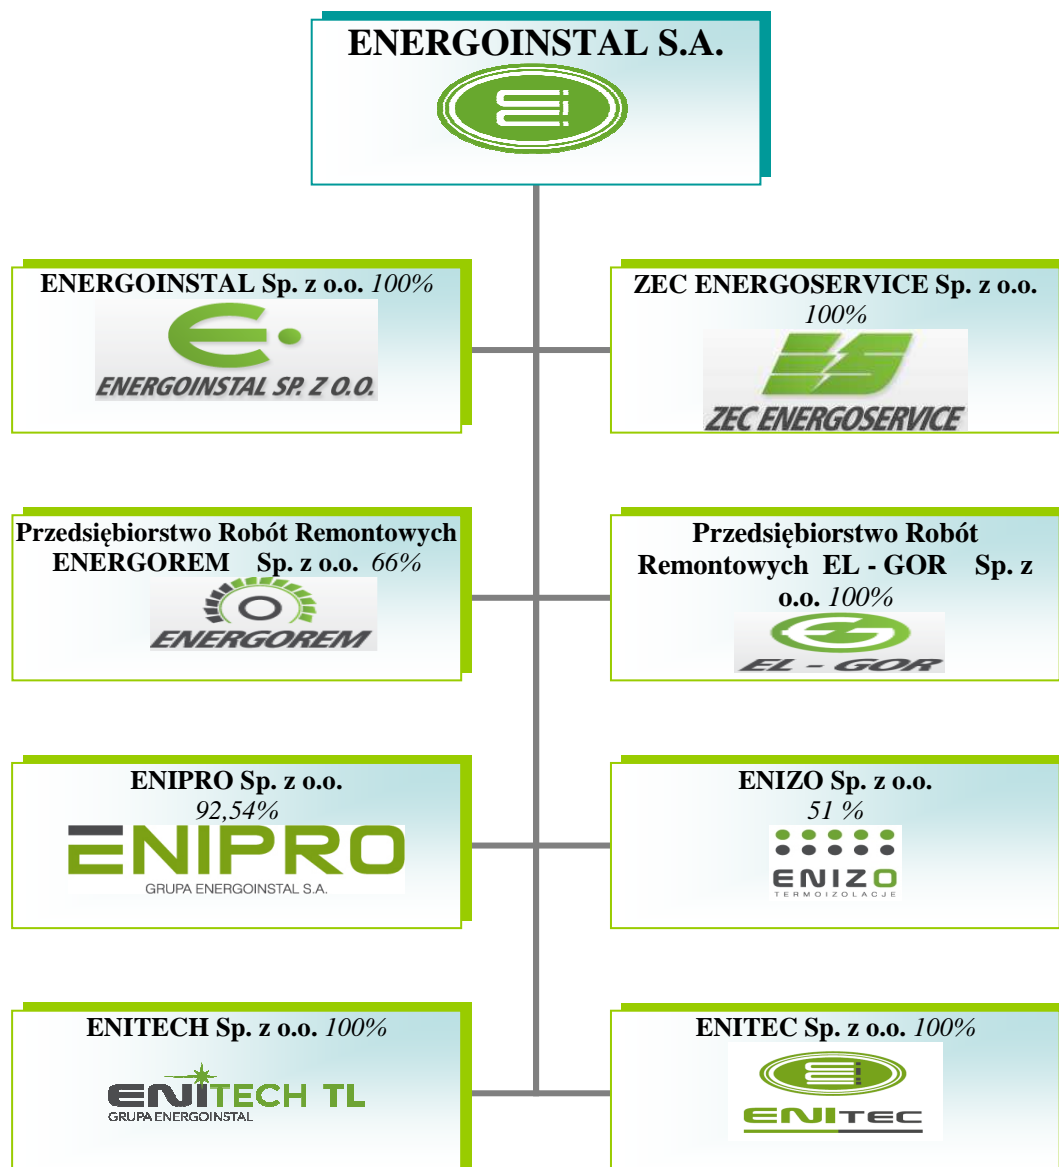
ENERGOINSTAL S.A.

ENERGOINSTAL Sp. z o.o. 100%
ENERGOINSTAL SP. Z O.O.

ZEC ENERGOSERVICE Sp. z o.o. 100%
ZEC ENERGOSERVICE

Przedsiębiorstwo Robót Remontowych ENERGOREM Sp. z o.o. 66%
ENERGOREM

Przedsiębiorstwo Robót Remontowych EL - GOR Sp. z o.o. 100%
EL - GOR

ENIPRO Sp. z o.o. 92,54%
ENIPRO
GRUPA ENERGOINSTAL S.A.

ENIZO Sp. z o.o. 51 %
ENIZO
TERMOIZOLACJE

ENITECH Sp. z o.o. 100%
ENITECH TL
GRUPA ENERGOINSTAL

ENITEC Sp. z o.o. 100%
ENITEC